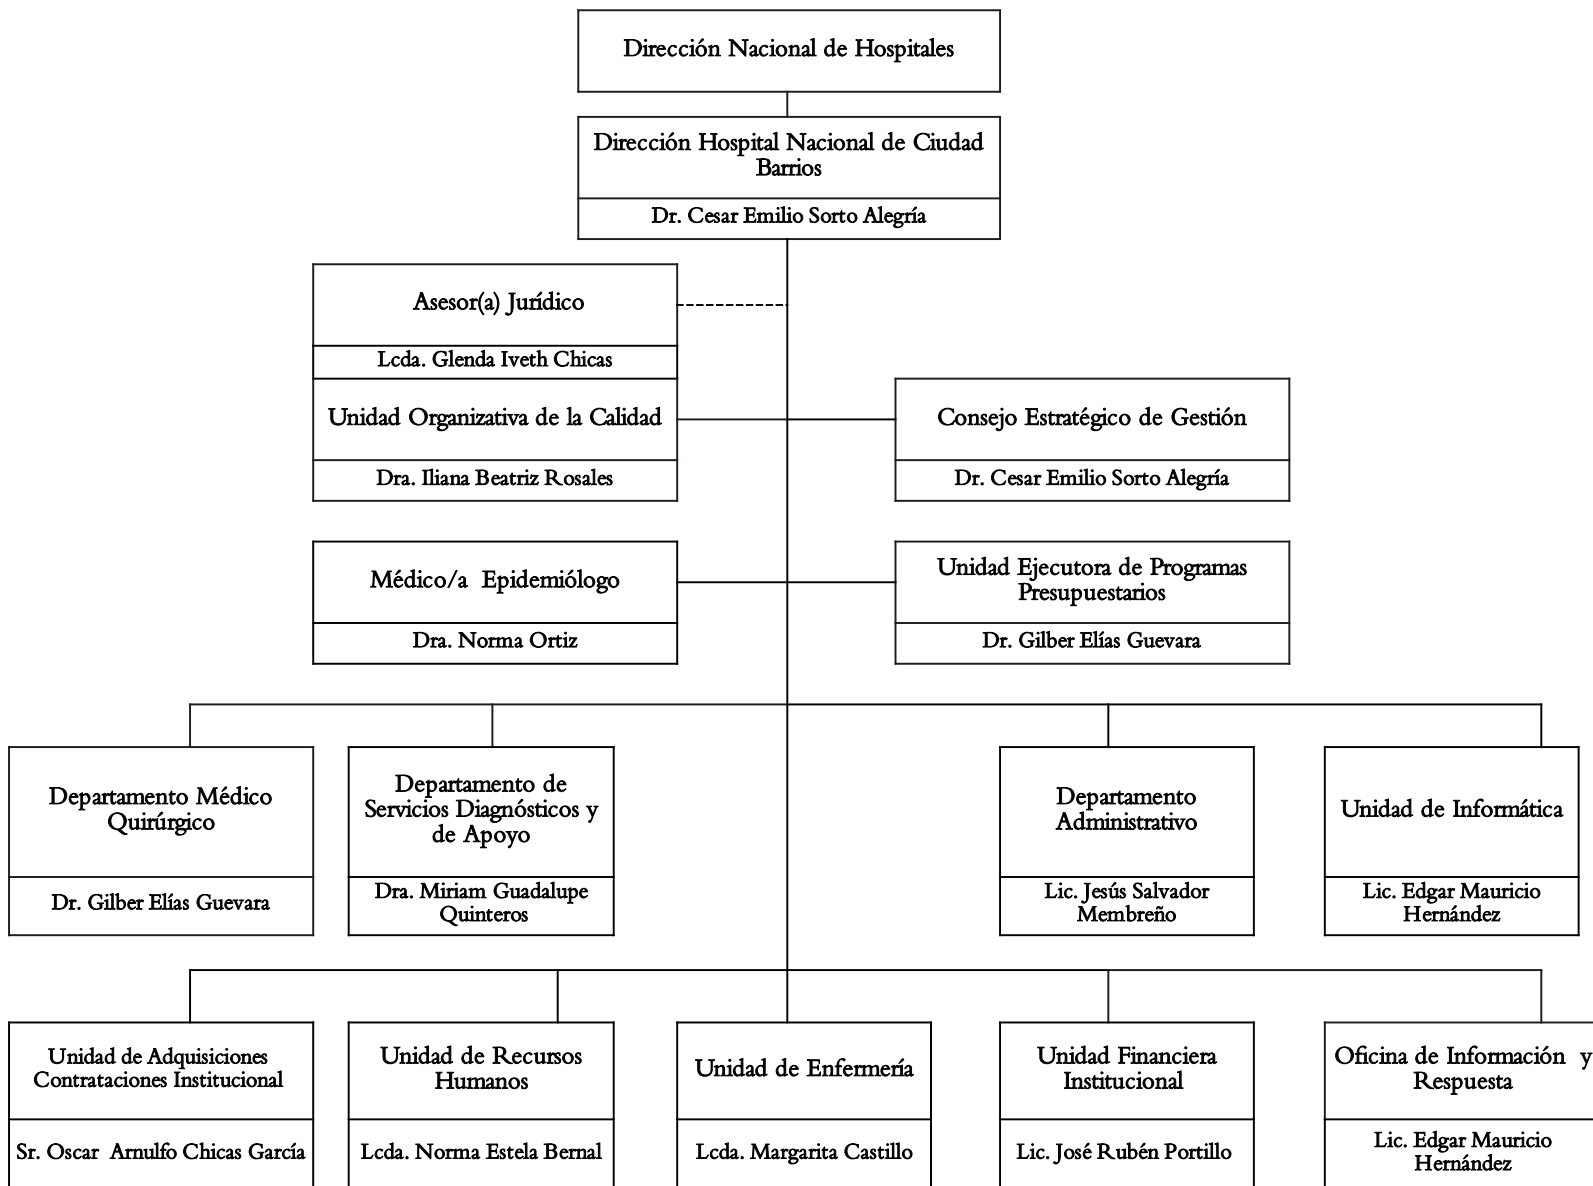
Dirección Nacional de Hospitales

Dirección Hospital Nacional de Ciudad Barrios

Dr. Cesar Emilio Sorto Alegría

Asesor(a) Jurídico

Lcda. Glenda Iveth Chicas

Unidad Organizativa de la Calidad

Dra. Iliana Beatriz Rosales

Consejo Estratégico de Gestión

Dr. Cesar Emilio Sorto Alegría

Médico/a Epidemiólogo

Dra. Norma Ortiz

Unidad Ejecutora de Programas Presupuestarios

Dr. Gilber Elías Guevara

Departamento Médico Quirúrgico

Dr. Gilber Elías Guevara

Departamento de Servicios Diagnósticos y de Apoyo

Dra. Miriam Guadalupe Quinteros

Departamento Administrativo

Lic. Jesús Salvador Membreño

Unidad de Informática

Lic. Edgar Mauricio Hernández

Unidad de Adquisiciones Contrataciones Institucional

Sr. Oscar Arnulfo Chicas García

Unidad de Recursos Humanos

Lcda. Norma Estela Bernal

Unidad de Enfermería

Lcda. Margarita Castillo

Unidad Financiera Institucional

Lic. José Rubén Portillo

Oficina de Información y Respuesta

Lic. Edgar Mauricio Hernández